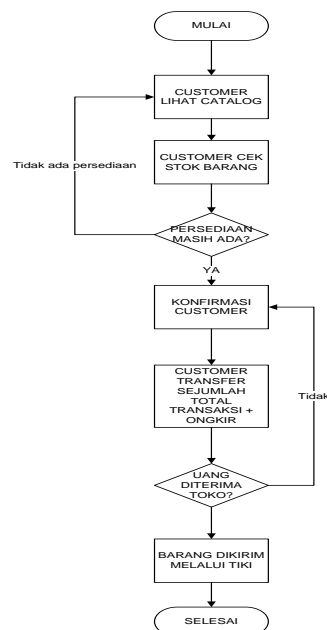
MULAI

CUSTOMER LIHAT CATALOG

Tidak ada persediaan

CUSTOMER CEK STOK BARANG

PERSEDIAAN MASIH ADA?

YA

KONFIRMASI CUSTOMER

CUSTOMER TRANSFER SEJUMLAH TOTAL TRANSAKSI + ONGKIR

Tidak

UANG DITERIMA TOKO?

BARANG DIKIRIM MELALUI TIKI

SELESAI